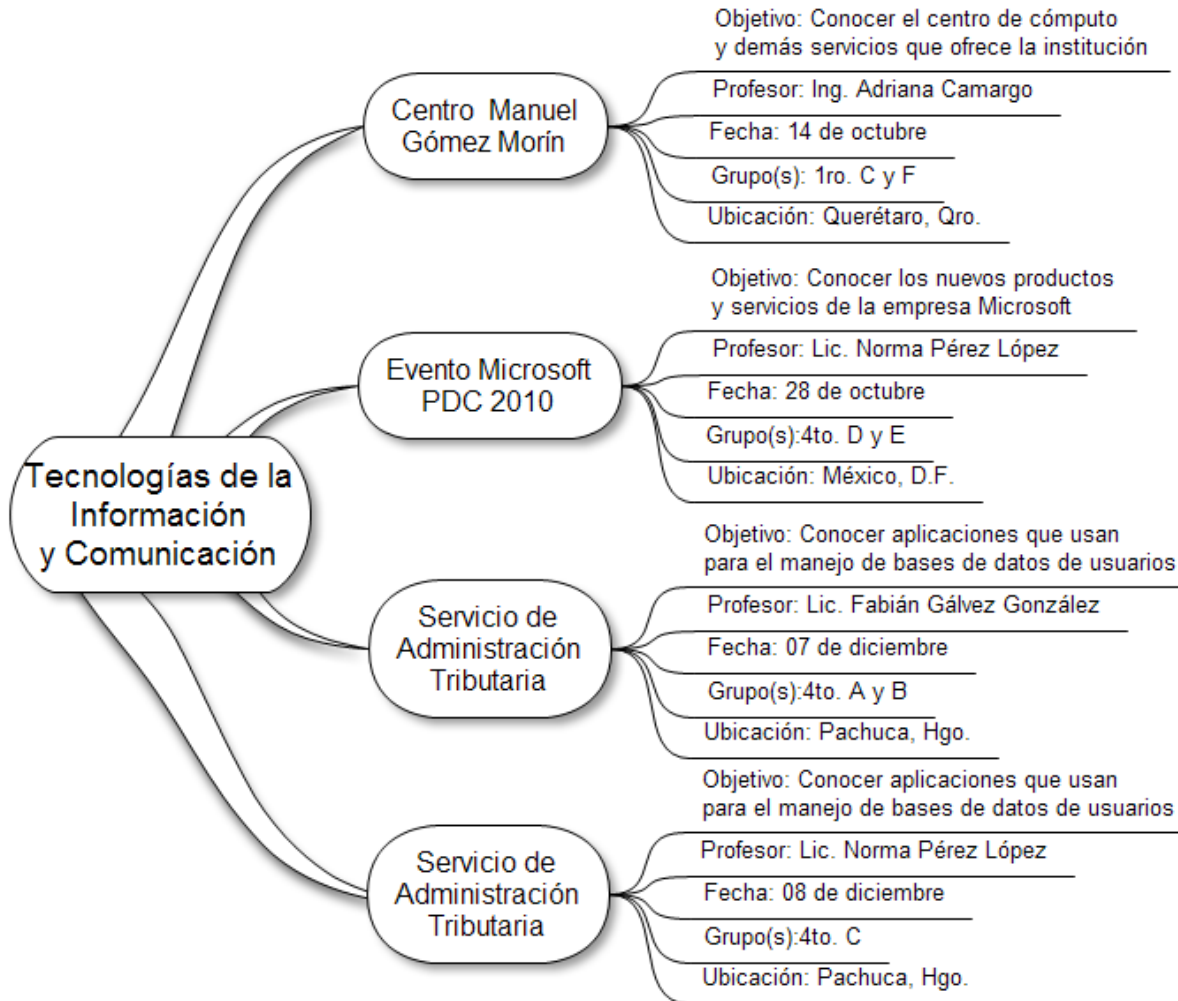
Tecnologías de la Información y Comunicación

Centro Manuel Gómez Morín

Objetivo: Conocer el centro de cómputo y demás servicios que ofrece la institución

Profesor: Ing. Adriana Camargo

Fecha: 14 de octubre

Grupo(s): 1ro. C y F

Ubicación: Querétaro, Qro.

Evento Microsoft PDC 2010

Objetivo: Conocer los nuevos productos y servicios de la empresa Microsoft

Profesor: Lic. Norma Pérez López

Fecha: 28 de octubre

Grupo(s):4to. D y E

Ubicación: México, D.F.

Servicio de Administración Tributaria

Objetivo: Conocer aplicaciones que usan para el manejo de bases de datos de usuarios

Profesor: Lic. Fabián Gálvez González

Fecha: 07 de diciembre

Grupo(s):4to. A y B

Ubicación: Pachuca, Hgo.

Servicio de Administración Tributaria

Objetivo: Conocer aplicaciones que usan para el manejo de bases de datos de usuarios

Profesor: Lic. Norma Pérez López

Fecha: 08 de diciembre

Grupo(s):4to. C

Ubicación: Pachuca, Hgo.